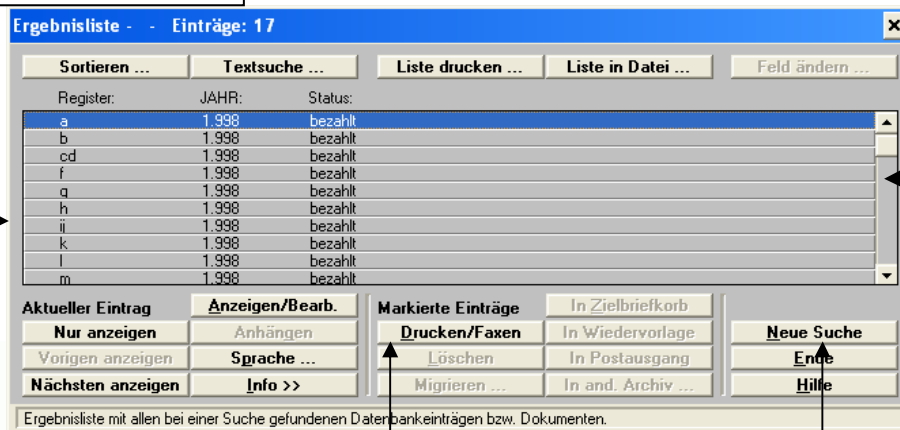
Ergebnisliste - - Einträge: 17

Sortieren ...
Textsuche ...
Liste drucken ...
Liste in Datei ...
Feld ändern ...

| Register: | JAHR: | Status: |
|---|---|---|
| a | 1.998 | bezahlt |
| b | 1.998 | bezahlt |
| cd | 1.998 | bezahlt |
| f | 1.998 | bezahlt |
| g | 1.998 | bezahlt |
| h | 1.998 | bezahlt |
| ij | 1.998 | bezahlt |
| k | 1.998 | bezahlt |
| l | 1.998 | bezahlt |
| m | 1.998 | bezahlt |

Aktueller Eintrag
Anzeigen/Bearb.
Nur anzeigen
Anhängen
Vorigen anzeigen
Sprache ...
Nächsten anzeigen
Info >>

Markierte Einträge
In Zielbriefkorb
Drucken/Faxen
In Wiedervorlage
Löschen
In Postausgang
Migrieren ...
In and. Archiv ...

Neue Suche
Ende
Hilfe

Ergebnisliste mit allen bei einer Suche gefundenen Datenbankeinträgen bzw. Dokumenten.